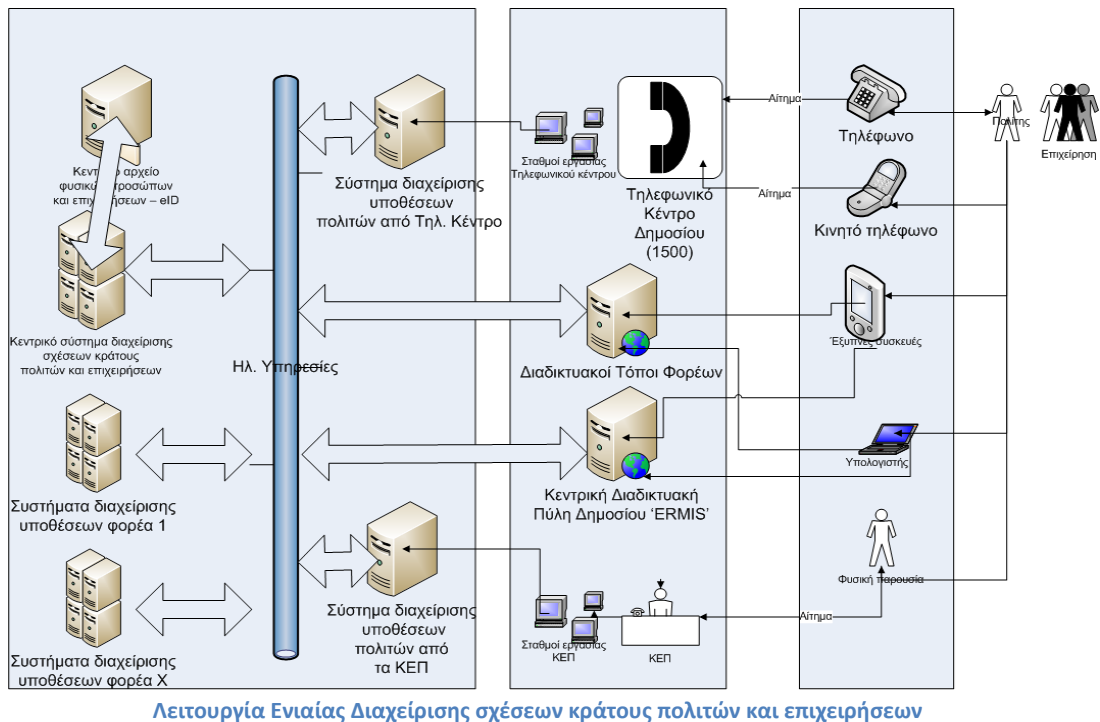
Κεντρικό αρχείο φυσικών προσώπων και επιχειρήσεων – eID

Κεντρικό σύστημα διαχείρισης σχέσεων κράτους πολιτών και επιχειρήσεων

Ηλ. Υπηρεσίες

Συστήματα διαχείρισης υποθέσεων φορέα 1

Συστήματα διαχείρισης υποθέσεων φορέα Χ

Σύστημα διαχείρισης υποθέσεων πολιτών από Τηλ. Κέντρο

Σταθμοί εργασίας Τηλεφωνικού κέντρου

Τηλεφωνικό Κέντρο Δημοσίου (1500)

Διαδικτυακοί Τόποι Φορέων

Κεντρική Διαδικτυακή Πύλη Δημοσίου 'ERMIS'

Σύστημα διαχείρισης υποθέσεων πολιτών από τα ΚΕΠ

Σταθμοί εργασίας ΚΕΠ

ΚΕΠ

Αίτημα

Τηλέφωνο

Αίτημα

Κινητό τηλέφωνο

Έξυπνες συσκευές

Υπολογιστής

Φυσική παρουσία

Αίτημα

Πολίτης

Επιχείρηση

Λειτουργία Ενιαίας Διαχείρισης σχέσεων κράτους πολιτών και επιχειρήσεων